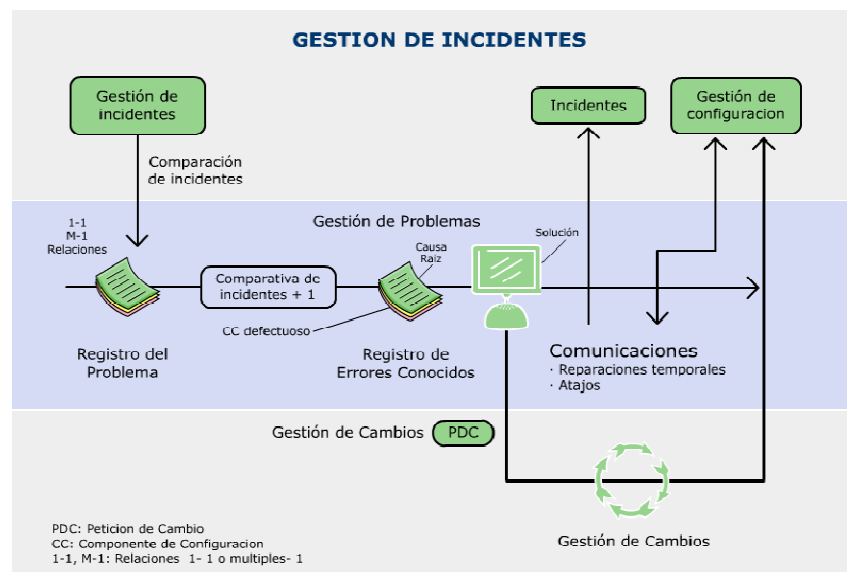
GESTION DE INCIDENTES

Gestión de incidentes

Comparación de incidentes

Incidentes

Gestión de configuracion

1-1
M-1
Relaciones

Gestión de Problemas

Causa Raiz

Solución

Comparativa de incidentes + 1

CC defectuoso

Registro del Problema

Registro de Errores Conocidos

Comunicaciones
· Reparaciones temporales
· Atajos

Gestión de Cambios

PDC

Gestión de Cambios

PDC: Peticion de Cambio
CC: Componente de Configuracion
1-1, M-1: Relaciones 1- 1 o multiples- 1